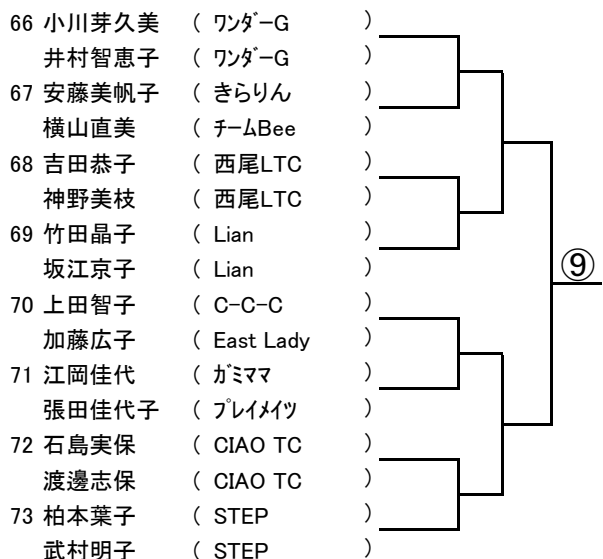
66 小川芽久美 ( ﾜﾝﾀﾞｰG )
井村智恵子 ( ﾜﾝﾀﾞｰG )
67 安藤美帆子 ( きらりん )
横山直美 ( ﾁｰﾑBee )
68 吉田恭子 ( 西尾LTC )
神野美枝 ( 西尾LTC )
69 竹田晶子 ( Lian )
坂江京子 ( Lian )
70 上田智子 ( C-C-C )
加藤広子 ( East Lady )
71 江岡佳代 ( ｶﾞﾐﾏﾏ )
張田佳代子 ( ﾌﾟﾚｲﾒｲﾂ )
72 石島実保 ( CIAO TC )
渡邊志保 ( CIAO TC )
73 柏本葉子 ( STEP )
武村明子 ( STEP )

⑨